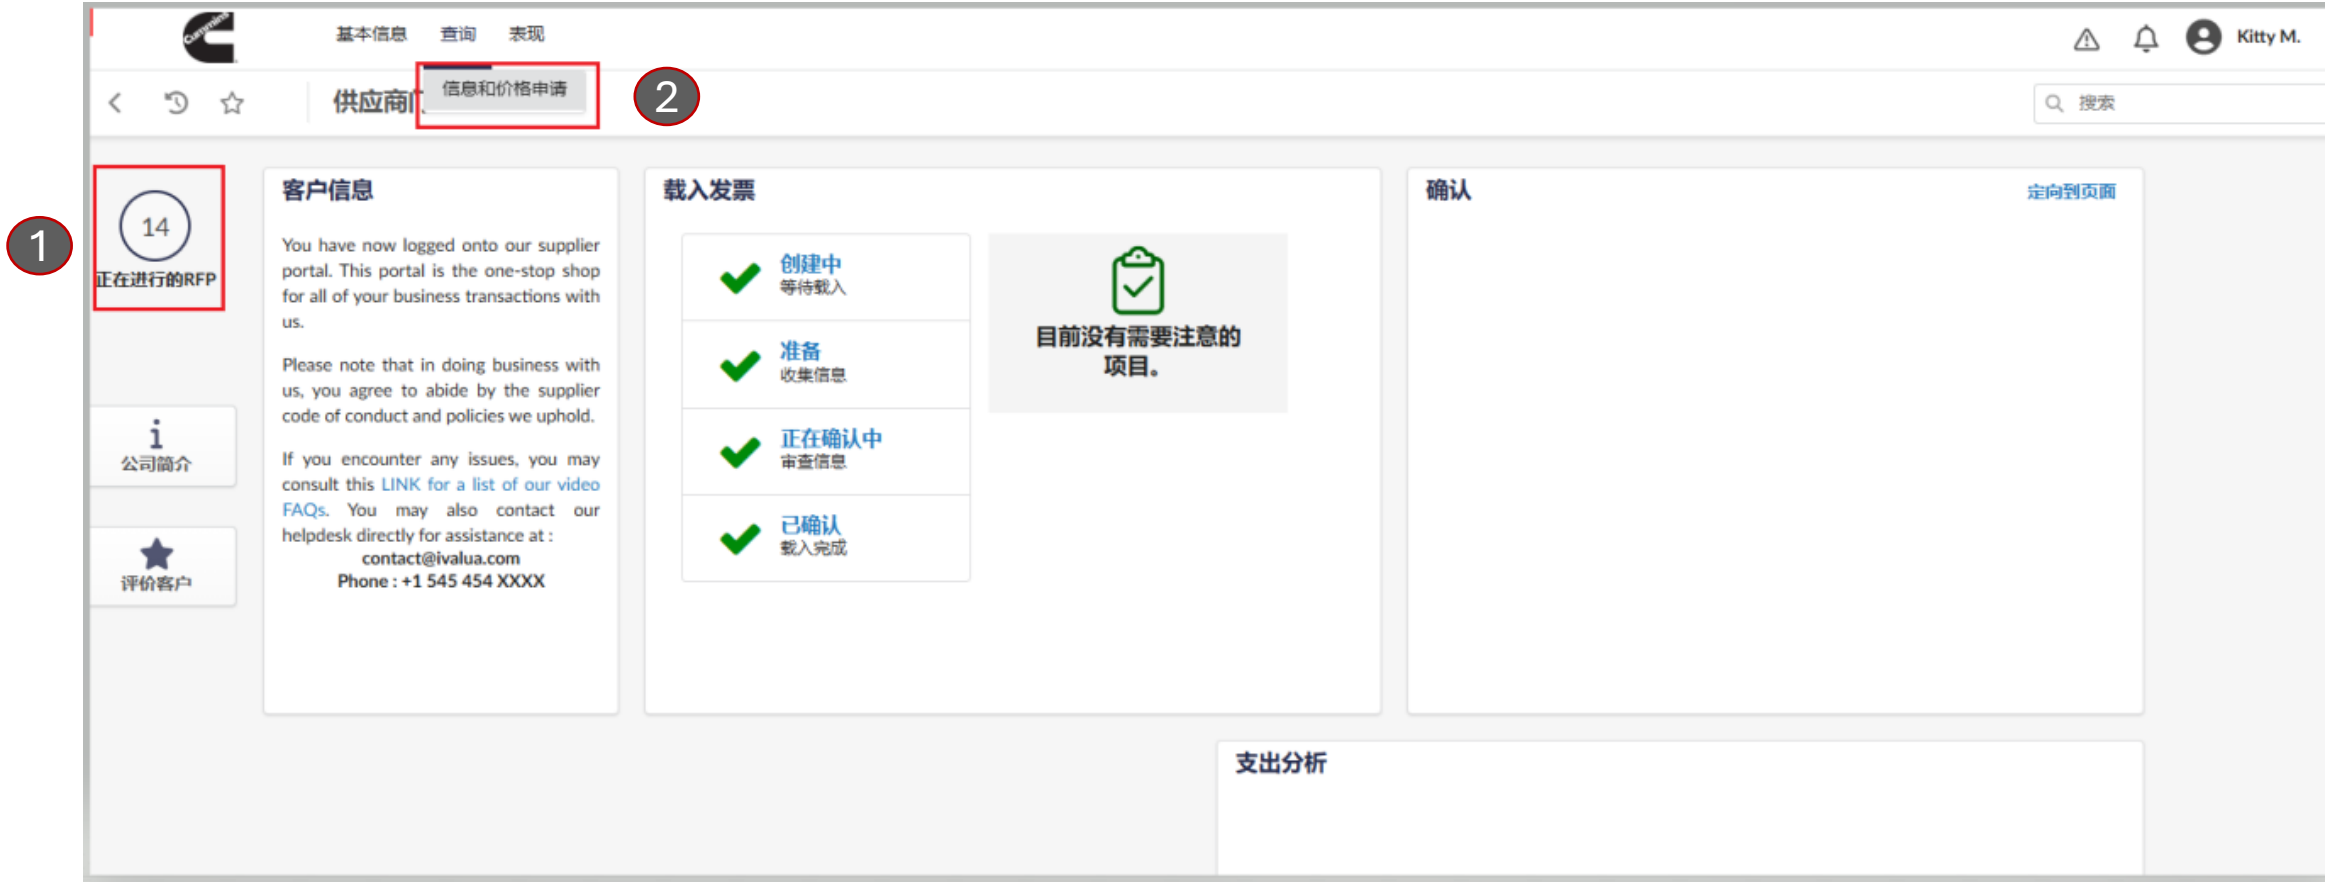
Cummins

基本信息 查询 表现

Kitty M.

供应商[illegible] 信息和价格申请

2

搜索

14
正在进行的RFP

1

i
公司简介

评价客户

客户信息

You have now logged onto our supplier portal. This portal is the one-stop shop for all of your business transactions with us.

Please note that in doing business with us, you agree to abide by the supplier code of conduct and policies we uphold.

If you encounter any issues, you may consult this LINK for a list of our video FAQs. You may also contact our helpdesk directly for assistance at :
contact@ivalua.com
Phone : +1 545 454 XXXX

载入发票

创建中
等待载入

准备
收集信息

正在确认中
审查信息

已确认
载入完成

目前没有需要注意的项目。

确认

定向到页面

支出分析